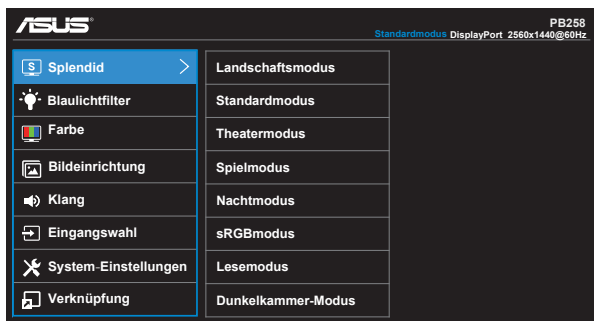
ASUS

PB258
Standardmodus DisplayPort 2560x1440@60Hz

S Splendid
Blaulichtfilter
Farbe
Bildeinrichtung
Klang
Eingangswahl
System-Einstellungen
Verknüpfung

Landschaftsmodus
Standardmodus
Theatermodus
Spielmodus
Nachtmodus
sRGBmodus
Lesemodus
Dunkelkammer-Modus